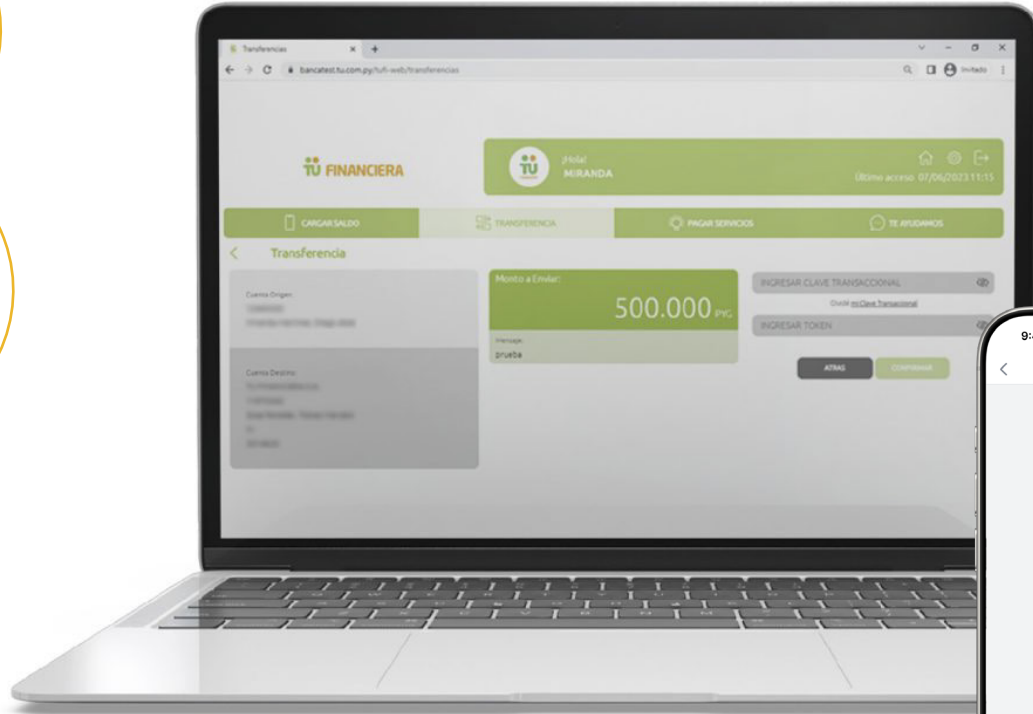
Transferencias
bancatest.tu.com.py/tufi-web/transferencias
Invitado

TU FINANCIERA

¡Hola!
MIRANDA

Último acceso: 07/06/2023 11:15

CARGAR SALDO
TRANSFERENCIA
PAGAR SERVICIOS
TE AYUDAMOS

Transferencia

Cuenta Origen:
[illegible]

Cuenta Destino:
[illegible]

Monto a Enviar:
500.000 PYG

Mensaje:
prueba

INGRESAR CLAVE TRANSACCIONAL
Olvidé mi Clave Transaccional
INGRESAR TOKEN

ATRAS
CONFIRMAR

9: